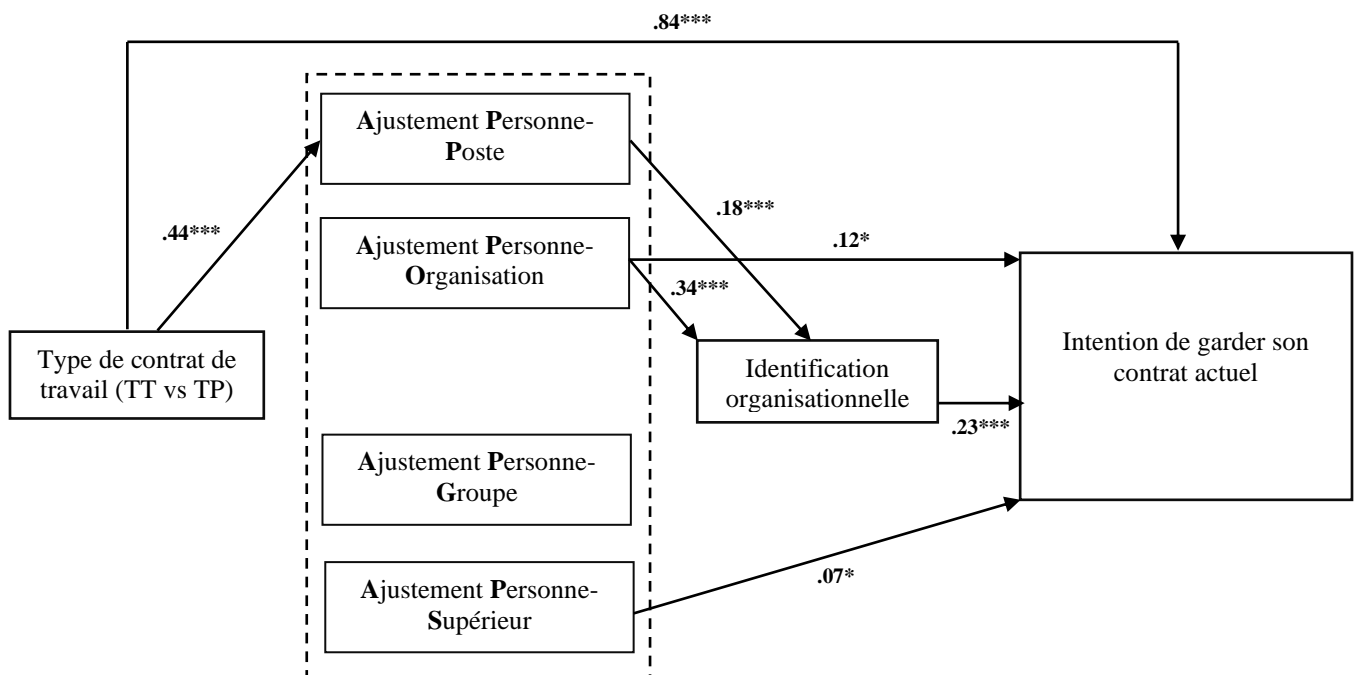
.84***

Ajustement Personne-Poste

.44***

Ajustement Personne-Organisation

.18***

.12*

.34***

Type de contrat de travail (TT vs TP)

Identification organisationnelle

Intention de garder son contrat actuel

.23***

Ajustement Personne-Groupe

Ajustement Personne-Supérieur

.07*